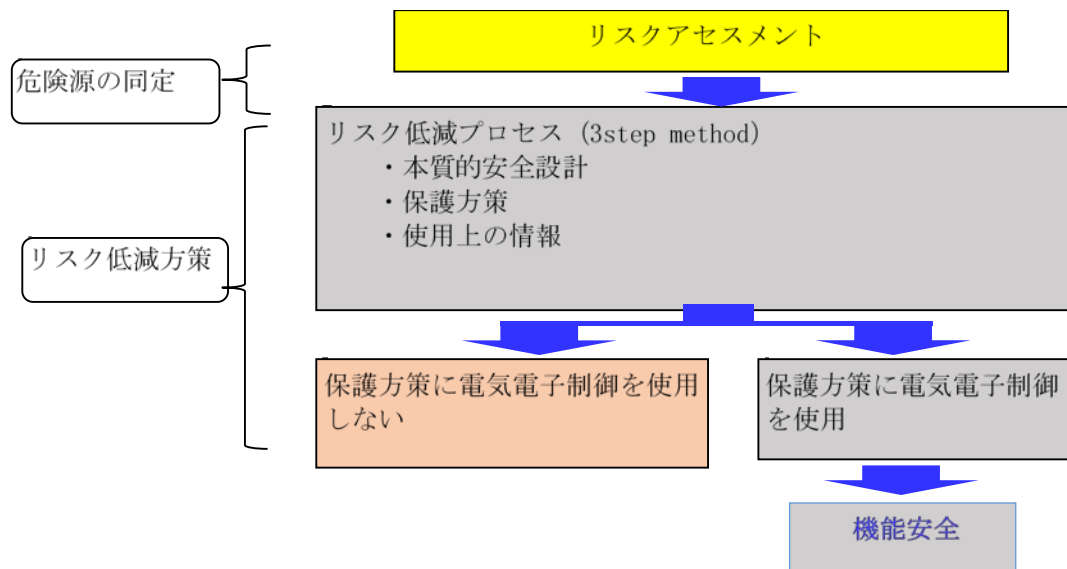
リスクアセスメント

危険源の同定

リスク低減プロセス（3step method）
・本質的安全設計
・保護方策
・使用上の情報

リスク低減方策

保護方策に電気電子制御を使用しない

保護方策に電気電子制御を使用

機能安全